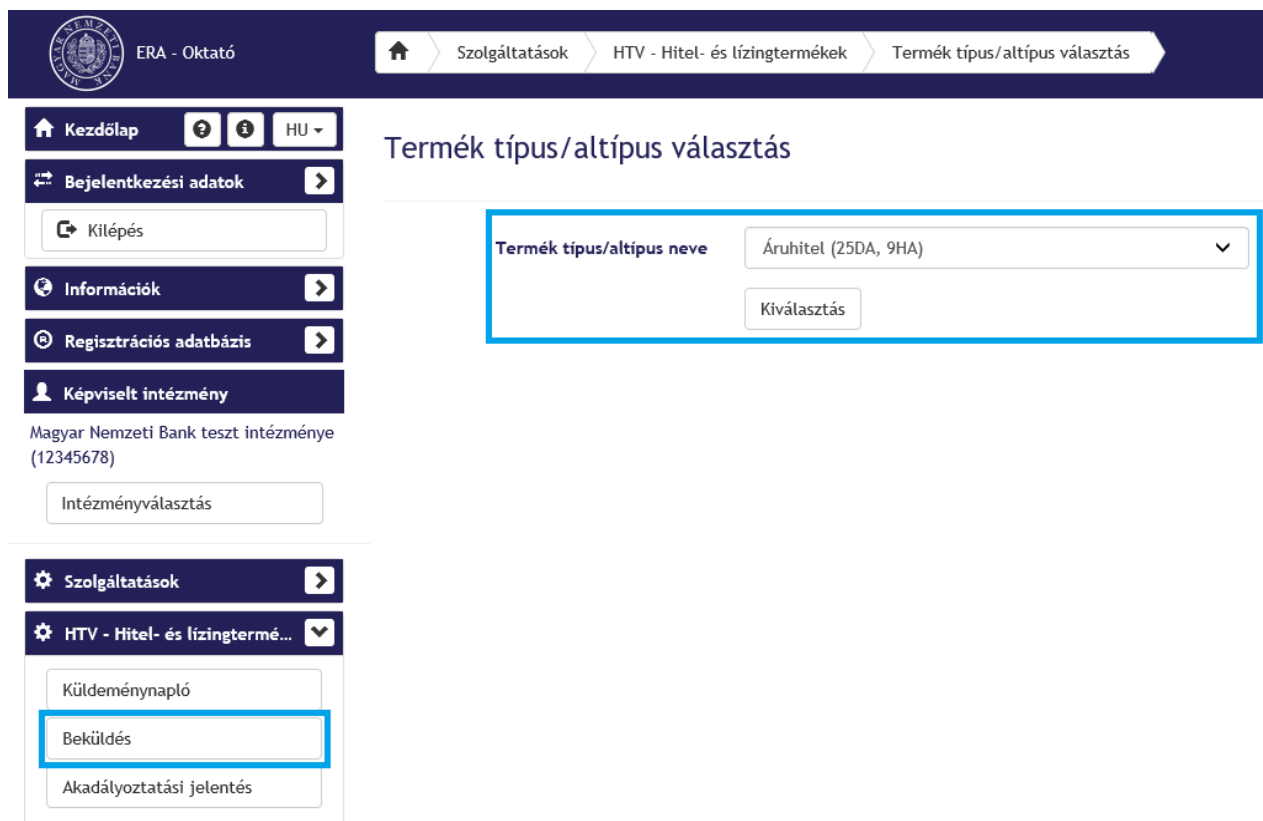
MAGYAR NEMZETI BANK

ERA - Oktató

Szolgáltatások
HTV - Hitel- és lízingtermékek
Termék típus/altípus választás

Kezdőlap
HU
Bejelentkezési adatok
Kilépés
Információk
Regisztrációs adatbázis
Képviselt intézmény
Magyar Nemzeti Bank teszt intézménye (12345678)
Intézményválasztás
Szolgáltatások
HTV - Hitel- és lízingtermé...
Küldeménynapló
Beküldés
Akadályoztatási jelentés

Termék típus/altípus választás

Termék típus/altípus neve
Áruhitel (25DA, 9HA)
Kiválasztás